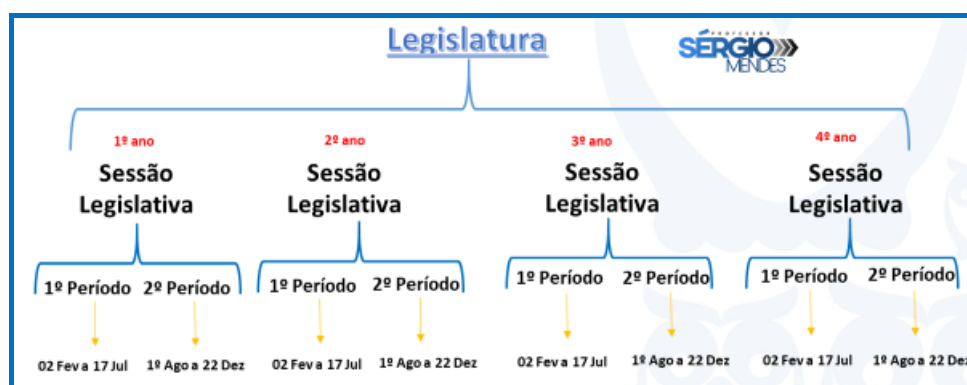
Legislatura

PROFESSOR SÉRGIO MENDES

1º ano
Sessão Legislativa
1º Período 2º Período
02 Fev a 17 Jul 1º Ago a 22 Dez

2º ano
Sessão Legislativa
1º Período 2º Período
02 Fev a 17 Jul 1º Ago a 22 Dez

3º ano
Sessão Legislativa
1º Período 2º Período
02 Fev a 17 Jul 1º Ago a 22 Dez

4º ano
Sessão Legislativa
1º Período 2º Período
02 Fev a 17 Jul 1º Ago a 22 Dez